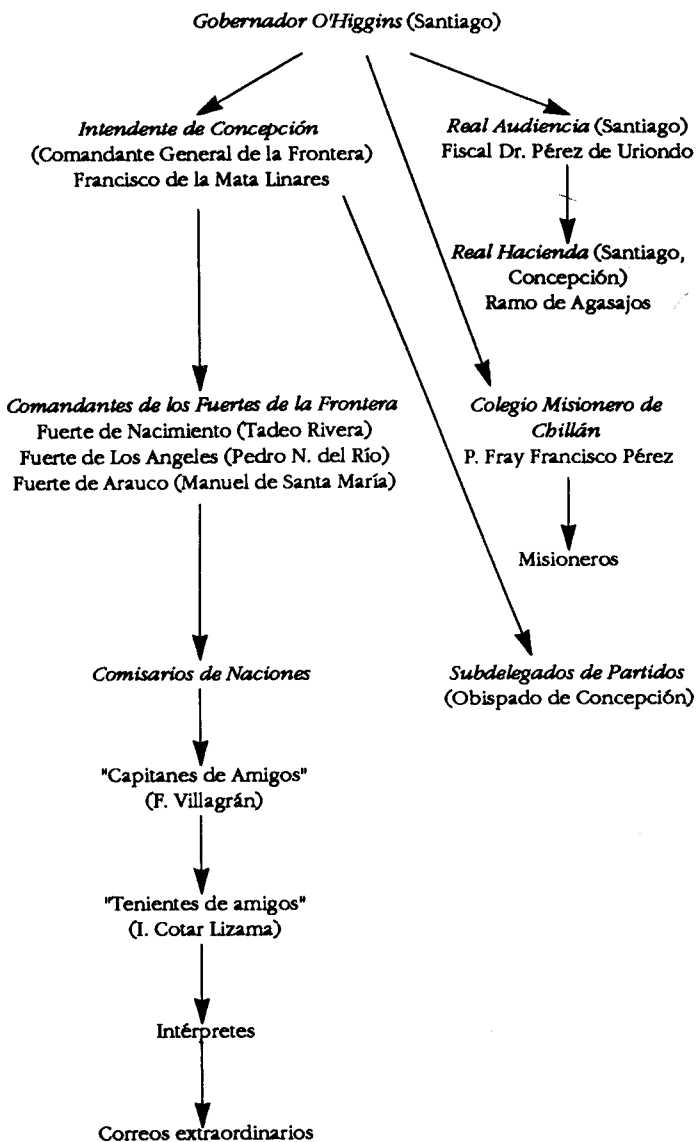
Gobernador O'Higgins (Santiago)

Intendente de Concepción
(Comandante General de la Frontera)
Francisco de la Mata Linares

Real Audiencia (Santiago)
Fiscal Dr. Pérez de Uriondo

Real Hacienda (Santiago, Concepción)
Ramo de Agasajos

Comandantes de los Fuertes de la Frontera
Fuerte de Nacimiento (Tadeo Rivera)
Fuerte de Los Angeles (Pedro N. del Río)
Fuerte de Arauco (Manuel de Santa María)

Colegio Misionero de Chillán
P. Fray Francisco Pérez

Misioneros

Comisarios de Naciones

Subdelegados de Partidos
(Obispado de Concepción)

"Capitanes de Amigos"
(F. Villagrán)

"Tenientes de amigos"
(I. Cotar Lizama)

Intérpretes

Correos extraordinarios